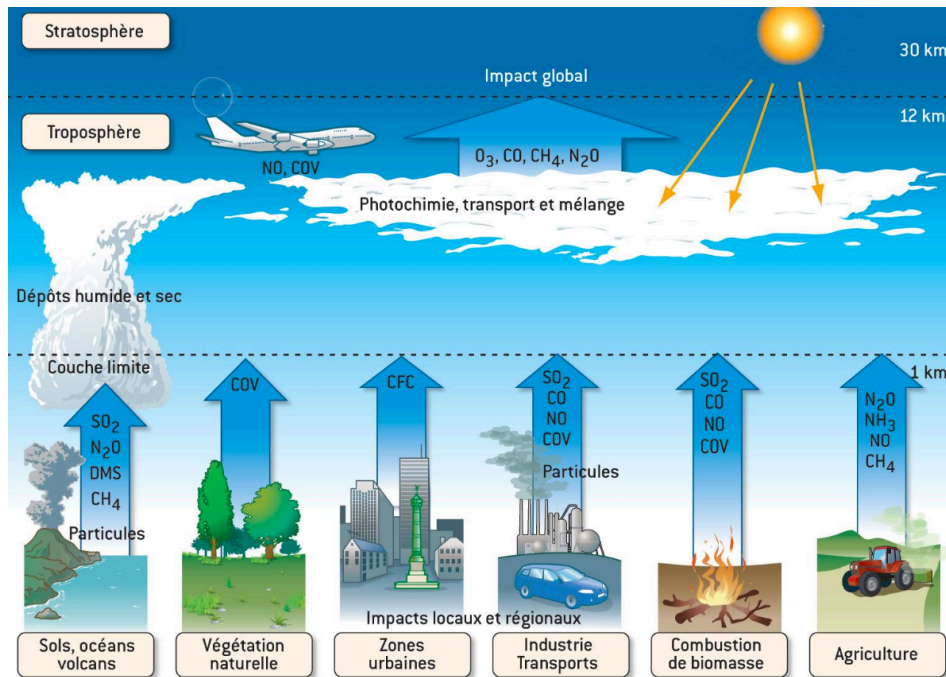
Stratosphère

30 km

Impact global

12 km

Troposphère

NO, COV

$O_3$, CO, $CH_4$, $N_2O$

Photochimie, transport et mélange

Dépôts humide et sec

Couche limite

1 km

$SO_2$
$N_2O$
DMS
$CH_4$

Particules

COV

CFC

$SO_2$
CO
NO
COV

Particules

$SO_2$
CO
NO
COV

$N_2O$
$NH_3$
NO
$CH_4$

Impacts locaux et régionaux

Sols, océans volcans

Végétation naturelle

Zones urbaines

Industrie Transports

Combustion de biomasse

Agriculture